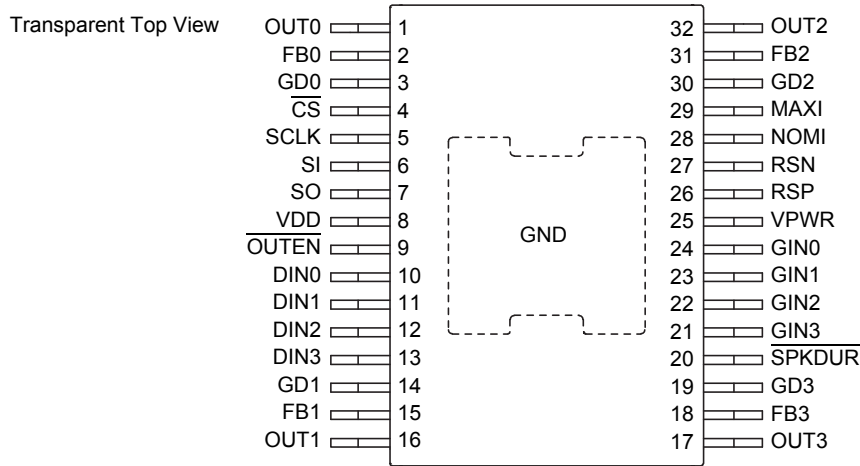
Transparent Top View

OUT0 1
FB0 2
GD0 3
$\overline{CS}$ 4
SCLK 5
SI 6
SO 7
VDD 8
$\overline{OUTEN}$ 9
DIN0 10
DIN1 11
DIN2 12
DIN3 13
GD1 14
FB1 15
OUT1 16

GND

32 OUT2
31 FB2
30 GD2
29 MAXI
28 NOMI
27 RSN
26 RSP
25 VPWR
24 GIN0
23 GIN1
22 GIN2
21 GIN3
20 $\overline{SPKDUR}$
19 GD3
18 FB3
17 OUT3